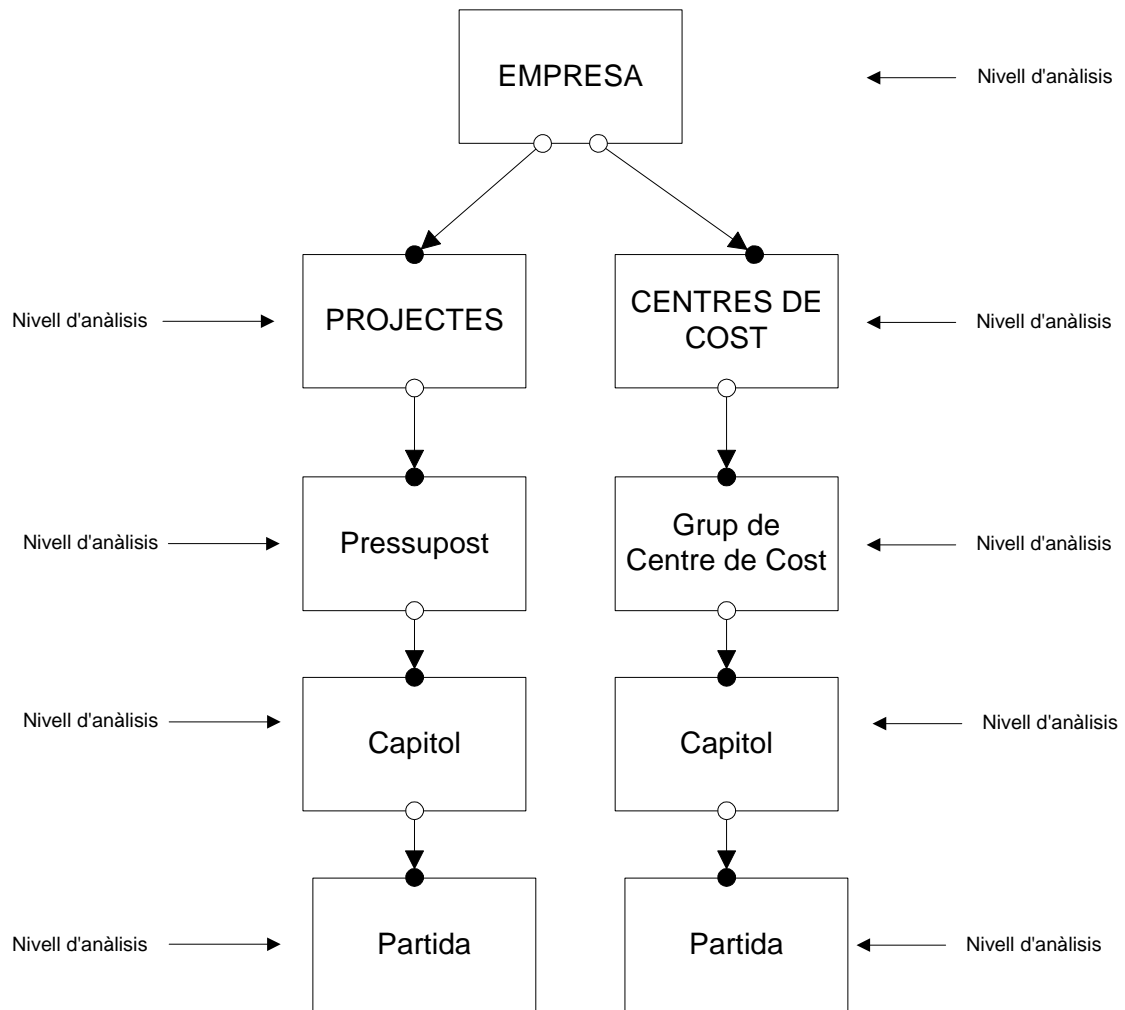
EMPRESA

Nivell d'anàlisis

Nivell d'anàlisis

PROJECTES

CENTRES DE COST

Nivell d'anàlisis

Nivell d'anàlisis

Pressupost

Grup de Centre de Cost

Nivell d'anàlisis

Nivell d'anàlisis

Capitol

Capitol

Nivell d'anàlisis

Nivell d'anàlisis

Partida

Partida

Nivell d'anàlisis